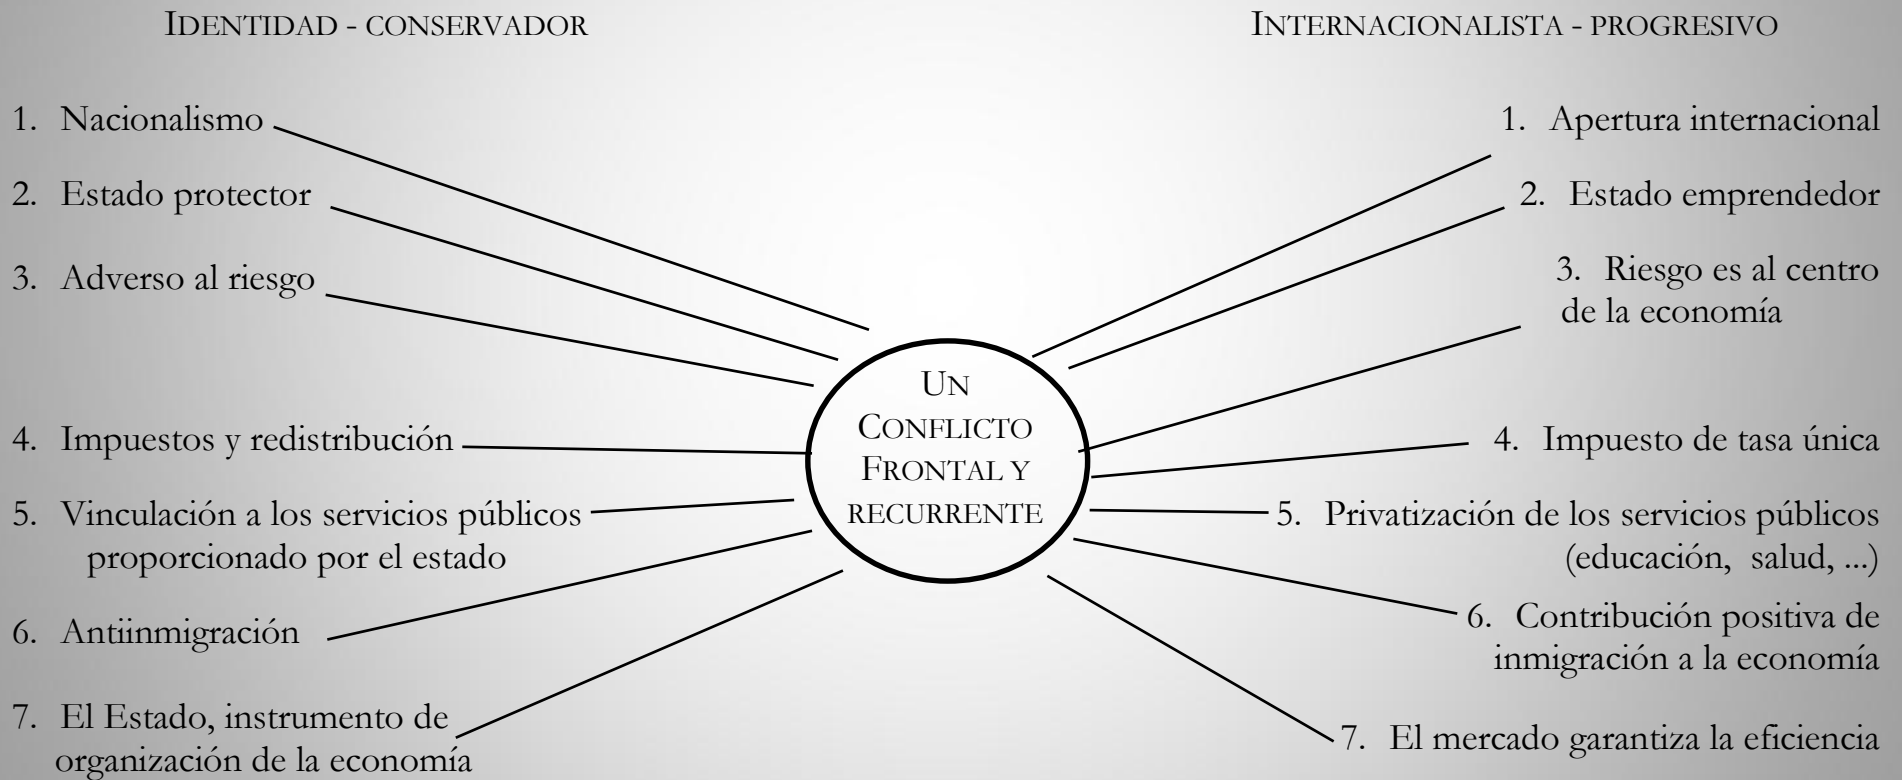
IDENTIDAD - CONSERVADOR

1. Nacionalismo
2. Estado protector
3. Adverso al riesgo
4. Impuestos y redistribución
5. Vinculación a los servicios públicos proporcionado por el estado
6. Antiinmigración
7. El Estado, instrumento de organización de la economía

INTERNACIONALISTA - PROGRESIVO

1. Apertura internacional
2. Estado emprendedor
3. Riesgo es al centro de la economía
4. Impuesto de tasa única
5. Privatización de los servicios públicos (educación, salud, ...)
6. Contribución positiva de inmigración a la economía
7. El mercado garantiza la eficiencia

UN CONFLICTO FRONTAL Y RECURRENTE